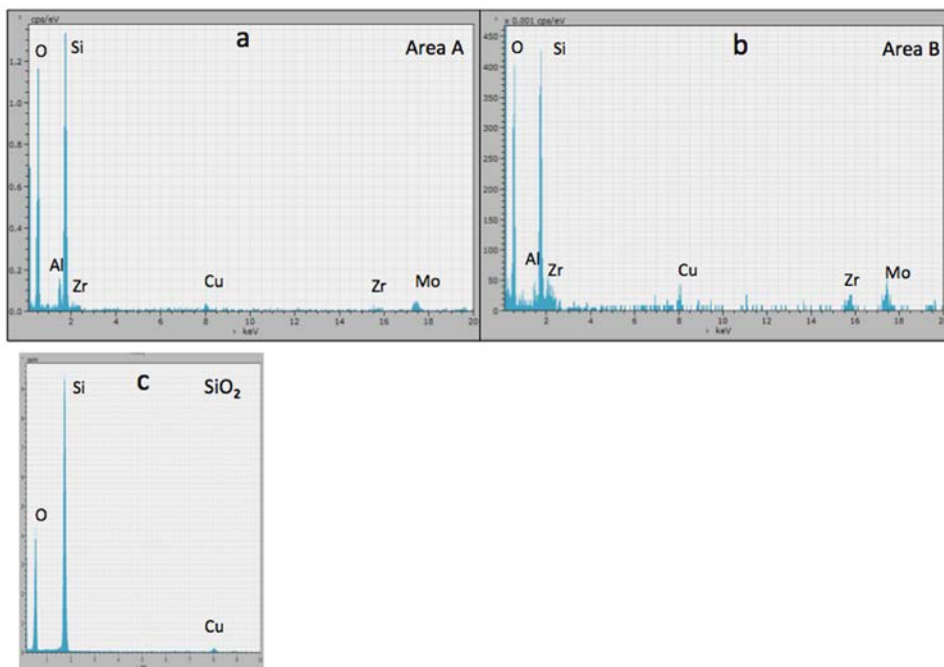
cps/eV

a

Area A

O

Si

Al

Zr

Cu

Zr

Mo

1.2

1.0

0.8

0.6

0.4

0.2

0.0

2

4

6

8

10

12

14

16

18

20

keV

x 0.001 cps/eV

b

Area B

O

Si

Al

Zr

Cu

Zr

Mo

450

400

350

300

250

200

150

100

50

2

4

6

8

10

12

14

16

18

keV

c

$SiO_2$

Si

O

Cu